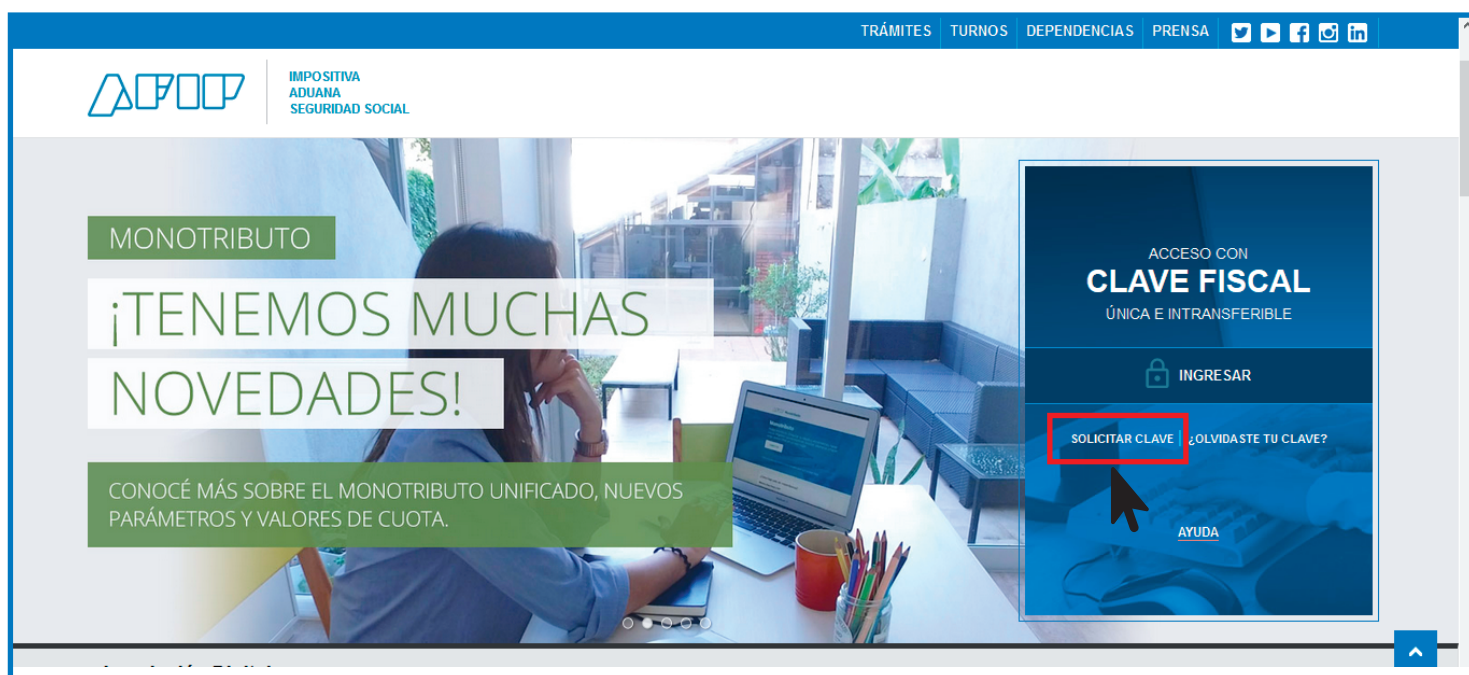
TRÁMITES TURNOS DEPENDENCIAS PRENSA

AFIP IMPOSITIVA ADUANA SEGURIDAD SOCIAL

MONOTRIBUTO

¡TENEMOS MUCHAS NOVEDADES!

CONOCÉ MÁS SOBRE EL MONOTRIBUTO UNIFICADO, NUEVOS PARÁMETROS Y VALORES DE CUOTA.

ACCESO CON
CLAVE FISCAL
ÚNICA E INTRANSFERIBLE

INGRESAR

SOLICITAR CLAVE | ¿OLVIDASTE TU CLAVE?

AYUDA

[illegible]